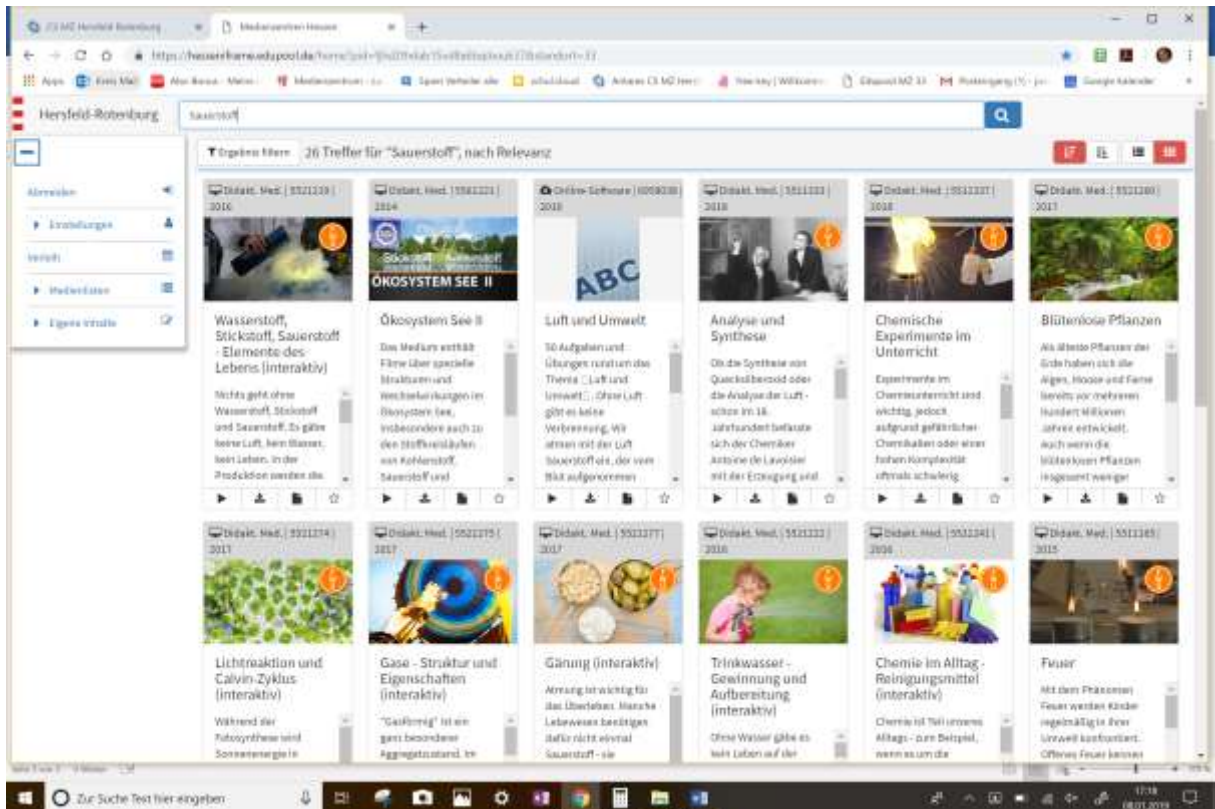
Hersfeld-Rotenburg

Sauerstoff

Abmelden

Einstellungen

Verlauf

Medienlisten

Eigene Inhalte

Ergebnis filtern 26 Treffer für "Sauerstoff", nach Relevanz

Didakt. Med. | 5521239 | 2016

Wasserstoff, Stickstoff, Sauerstoff - Elemente des Lebens (interaktiv)

Nichts geht ohne Wasserstoff, Stickstoff und Sauerstoff. Es gäbe keine Luft, kein Wasser, kein Leben. In der Produktion werden die

Didakt. Med. | 5561221 | 2014

ÖKOSYSTEM SEE II

Ökosystem See II

Das Medium enthält Filme über spezielle Strukturen und Wechselwirkungen im Ökosystem See, insbesondere auch zu den Stoffkreisläufen von Kohlenstoff, Sauerstoff und

Online-Software | 6058038 | 2018

ABC

Luft und Umwelt

50 Aufgaben und Übungen rund um das Thema „Luft und Umwelt". Ohne Luft gibt es keine Verbrennung. Wir atmen mit der Luft Sauerstoff ein, der vom Blut aufgenommen

Didakt. Med. | 5521203 | 2016

Analyse und Synthese

Ob die Synthese von Quecksilberoxid oder die Analyse der Luft - schon im 18. Jahrhundert befasste sich der Chemiker Antoine de Lavoisier mit der Erzeugung und

Didakt. Med. | 5521237 | 2016

Chemische Experimente im Unterricht

Experimente im Chemieunterricht sind wichtig, jedoch aufgrund gefährlicher Chemikalien oder einer hohen Komplexität oftmals schwierig

Didakt. Med. | 5521240 | 2017

Blütenlose Pflanzen

Als älteste Pflanzen der Erde haben sich die Algen, Moose und Farne bereits vor mehreren Hundert Millionen Jahren entwickelt. Auch wenn die blütenlosen Pflanzen insgesamt weniger

Didakt. Med. | 5521274 | 2017

Lichtreaktion und Calvin-Zyklus (interaktiv)

Während der Fotosynthese wird Sonnenenergie in

Didakt. Med. | 5521275 | 2017

Gase - Struktur und Eigenschaften (interaktiv)

"Gasförmig" ist ein ganz besonderer Aggregatzustand. Im

Didakt. Med. | 5521277 | 2017

Gärung (interaktiv)

Atmung ist wichtig für das Überleben. Manche Lebewesen benötigen dafür nicht einmal Sauerstoff - sie

Didakt. Med. | 5521222 | 2016

Trinkwasser - Gewinnung und Aufbereitung (interaktiv)

Ohne Wasser gäbe es kein Leben auf der

Didakt. Med. | 5521241 | 2016

Chemie im Alltag - Reinigungsmittel (interaktiv)

Chemie ist Teil unseres Alltags - zum Beispiel, wenn es um die

Didakt. Med. | 5511165 | 2015

Feuer

Mit dem Phänomen Feuer werden Kinder regelmäßig in ihrer Umwelt konfrontiert. Offenes Feuer kennen

Zur Suche Text hier eingeben

17:18
08.01.2019